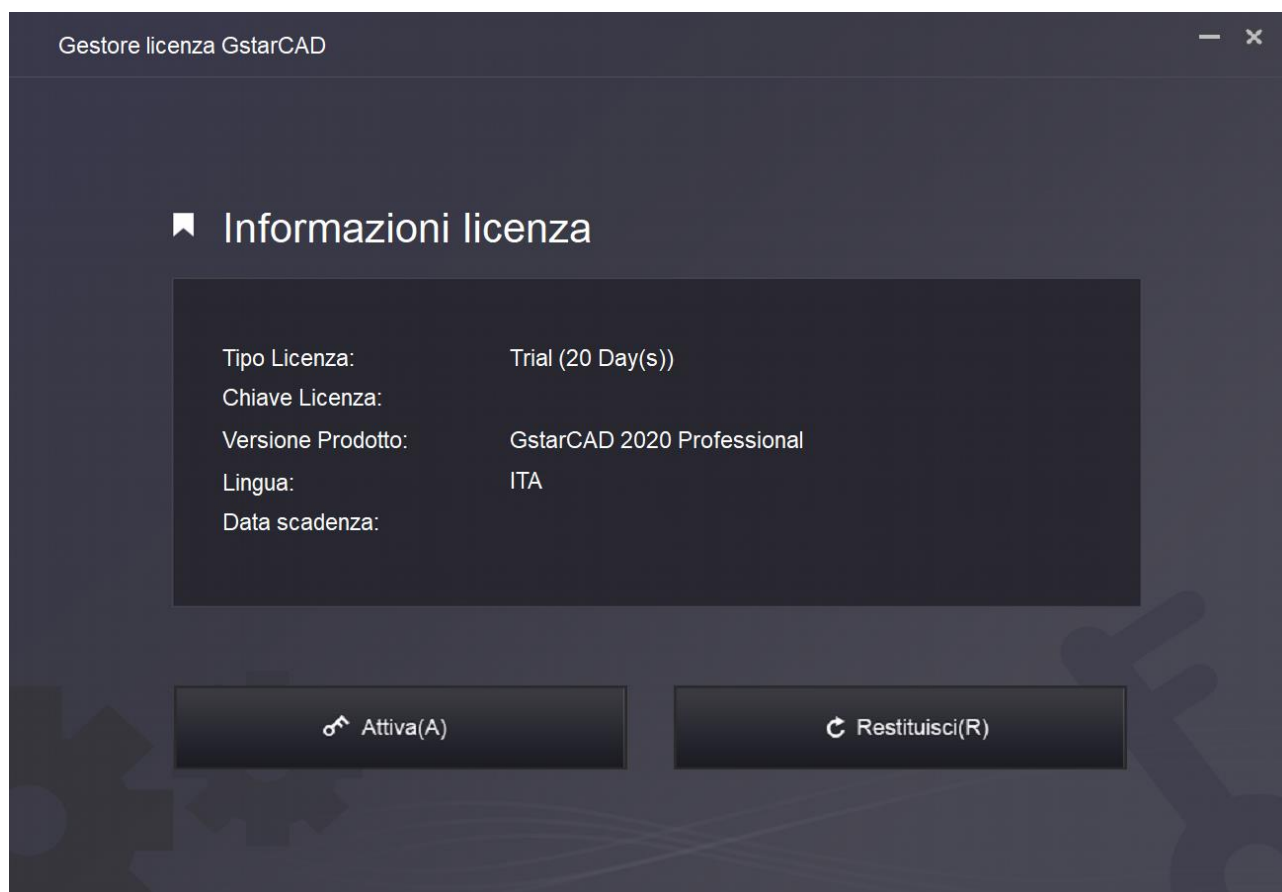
Gestore licenza GstarCAD

Informazioni licenza

| | |
|---|---|
| Tipo Licenza: | Trial (20 Day(s)) |
| Chiave Licenza: | |
| Versione Prodotto: | GstarCAD 2020 Professional |
| Lingua: | ITA |
| Data scadenza: | |

Attiva(A)

Restituisci(R)